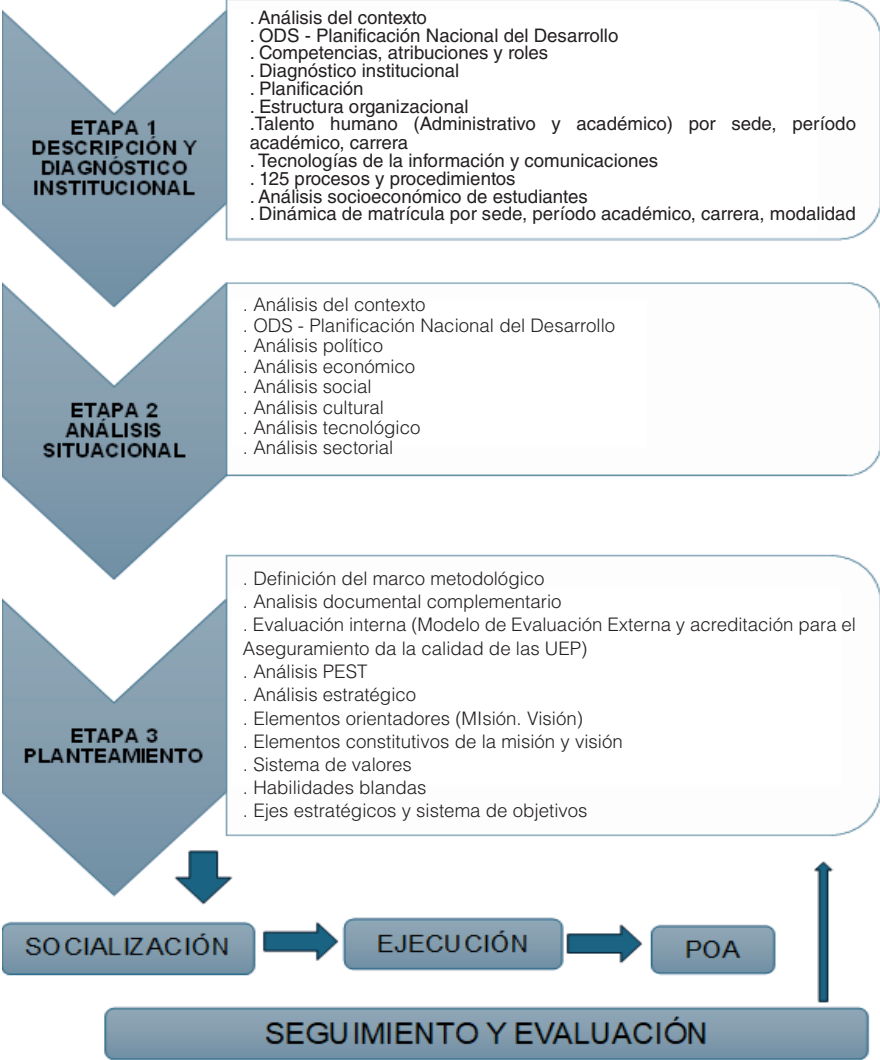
ETAPA 1
DESCRIPCIÓN Y DIAGNÓSTICO INSTITUCIONAL

. Análisis del contexto
. ODS - Planificación Nacional del Desarrollo
. Competencias, atribuciones y roles
. Diagnóstico institucional
. Planificación
. Estructura organizacional
.Talento humano (Administrativo y académico) por sede, período académico, carrera
. Tecnologías de la información y comunicaciones
. 125 procesos y procedimientos
. Análisis socioeconómico de estudiantes
. Dinámica de matrícula por sede, período académico, carrera, modalidad

ETAPA 2
ANÁLISIS SITUACIONAL

. Análisis del contexto
. ODS - Planificación Nacional del Desarrollo
. Análisis político
. Análisis económico
. Análisis social
. Análisis cultural
. Análisis tecnológico
. Análisis sectorial

ETAPA 3
PLANTEAMIENTO

. Definición del marco metodológico
. Analisis documental complementario
. Evaluación interna (Modelo de Evaluación Externa y acreditación para el Aseguramiento da la calidad de las UEP)
. Análisis PEST
. Análisis estratégico
. Elementos orientadores (MIsión. Visión)
. Elementos constitutivos de la misión y visión
. Sistema de valores
. Habilidades blandas
. Ejes estratégicos y sistema de objetivos

SOCIALIZACIÓN
EJECUCIÓN
POA

SEGUIMIENTO Y EVALUACIÓN